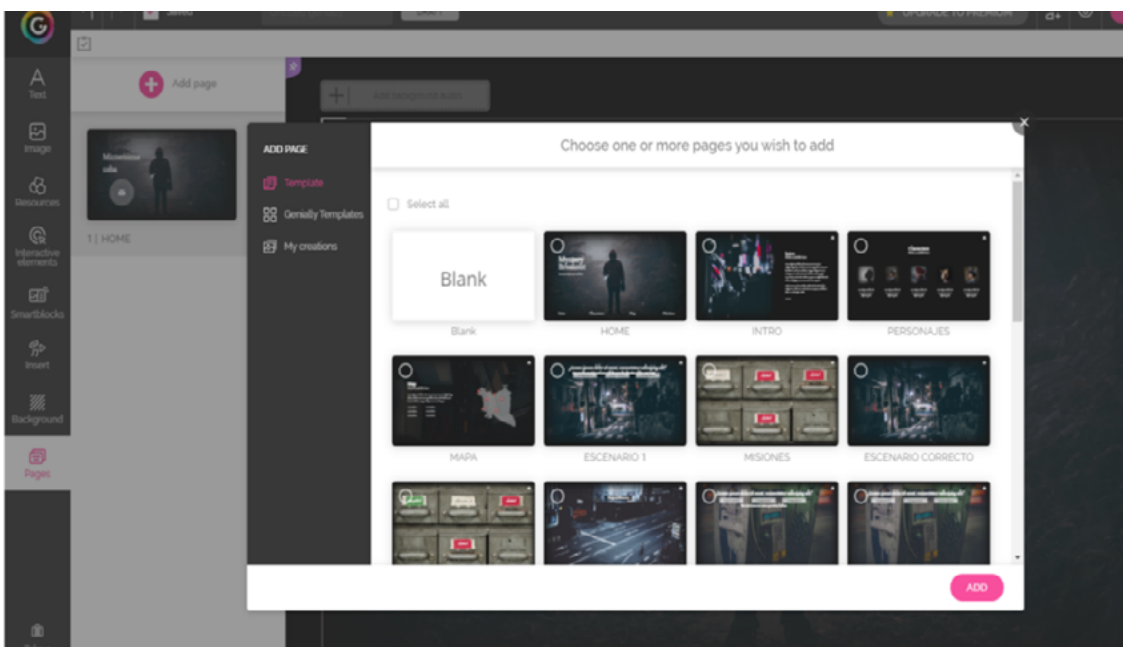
Saved

UPGRADE TO PREMIUM

Text

Image

Resources

Interactive elements

Smartblocks

Insert

Background

Pages

Add page

1 | HOME

ADD PAGE

Template

Genially Templates

My creations

Choose one or more pages you wish to add

Select all

Blank

Blank

HOME

INTRO

PERSONAJES

MAPA

ESCENARIO 1

MISIONES

ESCENARIO CORRECTO

ADD